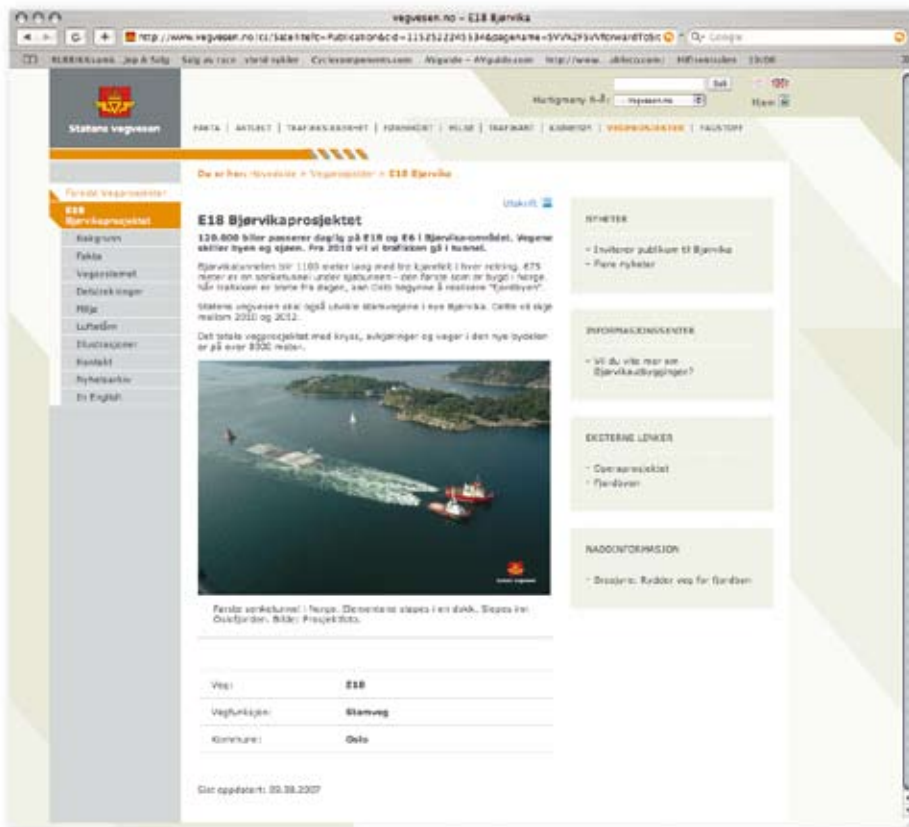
vegvesen.no – E18 Bjørvika

http://www.vegvesen.no/cs/Satellite?c=Publication&cid=1152522245334&pagename=SVV%2FSVVforwardTo...

Q- Google

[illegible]

Søk

Hurtigmeny A-Å: – Vegvesen.no

Statens vegvesen

FAKTA | AKTUELT | TRAFIKKSIKKERHET | FORANDRET | MILJØ | TRAFIKANT | KJØRETØY | VEGPROSJEKTER | FAGSTOFF

Du er her: Forsiden > Vegprosjekter > E18 Bjørvika

Forside Vegprosjekter

E18 Bjørvikaprosjektet

Bakgrunn

Fakta

Vegsystemet

Detaljtegninger

Miljø

Luftetårn

Illustrasjoner

Kontakt

Nyhetsarkiv

In English

Utskrift

E18 Bjørvikaprosjektet

120.000 biler passerer daglig på E18 og E6 i Bjørvika-området. Vegene skiller byen og sjøen. Fra 2010 vil vi trafikken gå i tunnel.

Bjørvikatunnelen blir 1100 meter lang med tre kjørefelt i hver retning. 675 meter er en senketunnel under sjøbunnen – den første som er bygd i Norge. Når trafikken er borte fra dagen, kan Oslo begynne å realisere "Fjordbyen".

Statens vegvesen skal også utvikle stamvegene i nye Bjørvika. Dette vil skje mellom 2010 og 2012.

Det totale vegprosjektet med kryss, avkjøringer og veger i den nye bydelen er på over 8000 meter.

Første senketunnel i Norge. Elementene slepes inn i dokk. Slepes inn Oslofjorden. Bilde: Prosjektfoto.

| Veg: | E18 |
|---|---|
| Vegfunksjon: | Stamveg |
| Kommune: | Oslo |

Sist oppdatert: 09.08.2007

NYHETER

– Inviterer publikum til Bjørvika
– Flere nyheter

INFORMASJONSSENTER

– Vil du vite mer om Bjørvikautbyggingen?

EKSTERNE LENKER

– Operaprosjektet
– Fjordbyen

NABOINFORMASJON

– Sjøbunnen: Rydder veg for fjordbyen